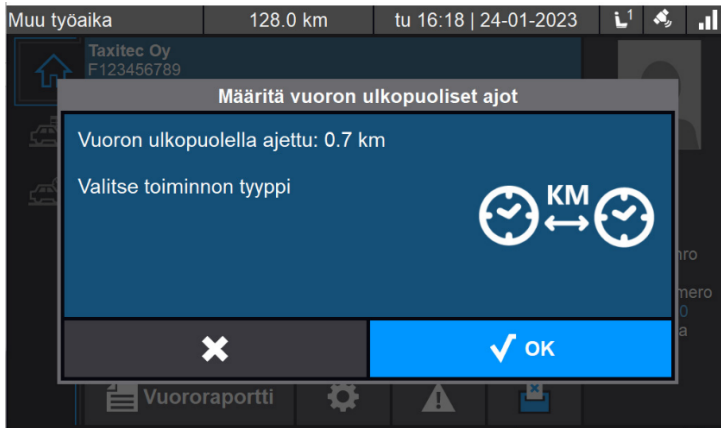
Muu työaika | 128.0 km | tu 16:18 | 24-01-2023

Taxitec Oy
F123456789

Määritä vuoron ulkopuoliset ajot

Vuoron ulkopuolella ajettu: 0.7 km

Valitse toiminnon tyyppi

KM

OK

Vuororaportti

nro
mero
0
a